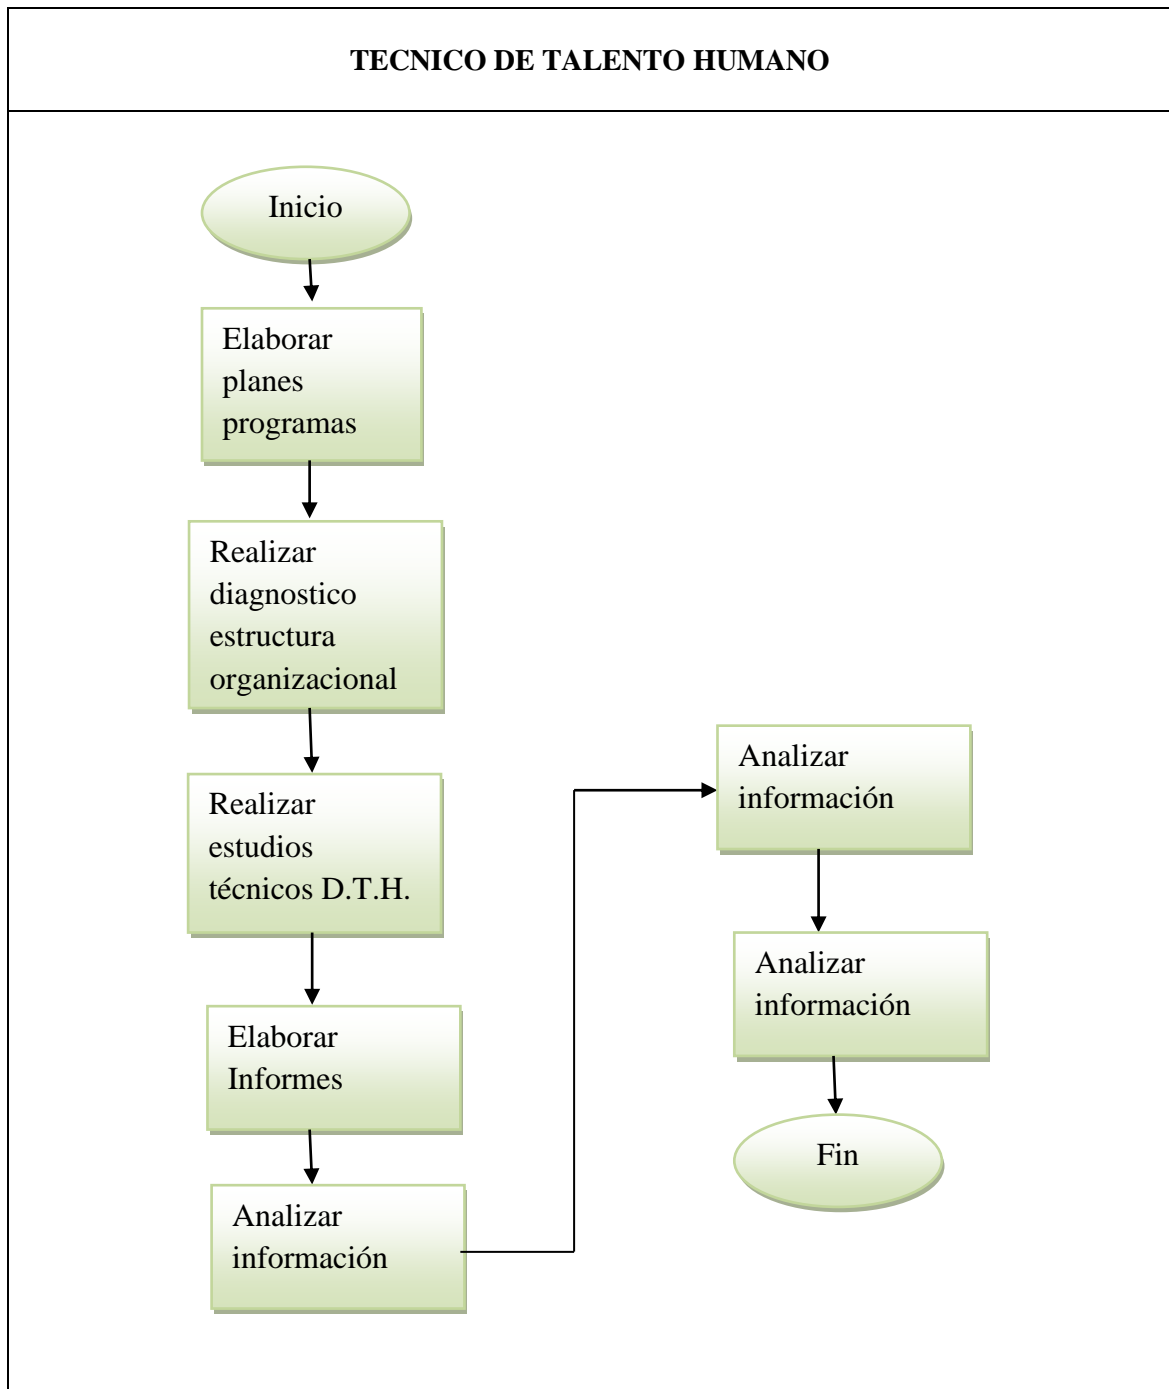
TECNICO DE TALENTO HUMANO

Inicio

Elaborar planes programas

Realizar diagnostico estructura organizacional

Realizar estudios técnicos D.T.H.

Elaborar Informes

Analizar información

Analizar información

Analizar información

Fin